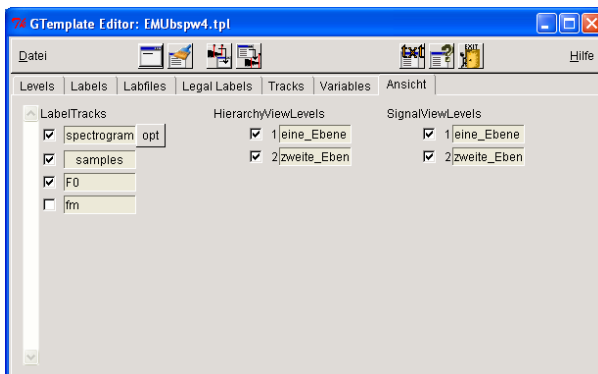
GTemplate Editor: EMUbspw4.tpl

Datei

Hilfe

Levels | Labels | Labfiles | Legal Labels | Tracks | Variables | Ansicht

LabelTracks
spectrogram opt
samples
F0
fm

HierarchyViewLevels
1 eine_Ebene
2 zweite_Eben

SignalViewLevels
1 eine_Ebene
2 zweite_Eben